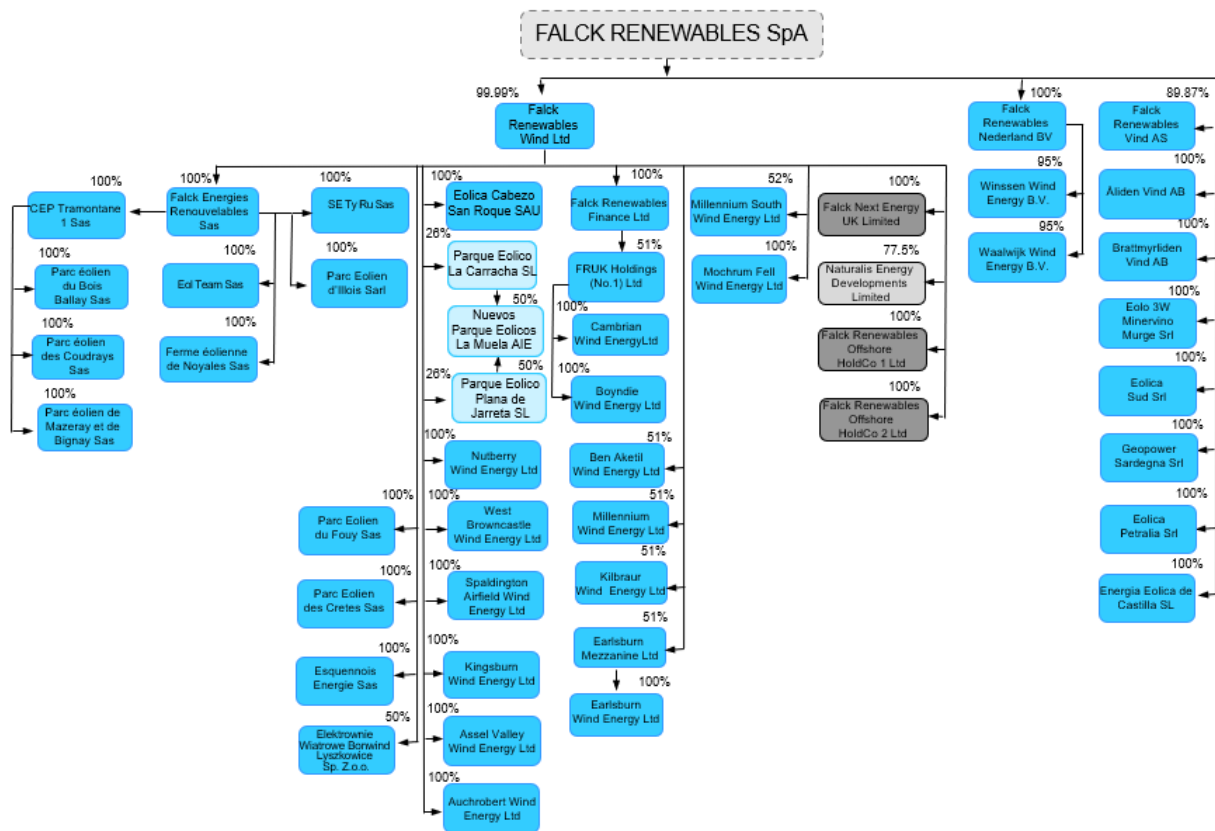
FALCK RENEWABLES SpA

99.99%
Falck Renewables Wind Ltd

100%
Falck Renewables Nederland BV

89.87%
Falck Renewables Vind AS

100%
CEP Tramontane 1 Sas

100%
Falck Energies Renouvelables Sas

100%
SE Ty Ru Sas

100%
Eolica Cabezo San Roque SAU

Falck Renewables Finance Ltd

100%

52%
Millennium South Wind Energy Ltd

100%
Falck Next Energy UK Limited

95%
Winssen Wind Energy B.V.

100%
Åliden Vind AB

100%
Parc éolien du Bois Ballay Sas

100%
Eol Team Sas

100%
Parc Eolien d'Illois Sarl

26%
Parque Eolico La Carracha SL

51%
FRUK Holdings (No.1) Ltd

100%
Mochrum Fell Wind Energy Ltd

77.5%
Naturalis Energy Developments Limited

95%
Waalwijk Wind Energy B.V.

100%
Brattmyrliden Vind AB

100%
Parc éolien des Coudrays Sas

100%
Ferme éolienne de Noyales Sas

50%
Nuevos Parque Eolicos La Muela AIE

100%
Cambrian Wind EnergyLtd

100%
Falck Renewables Offshore HoldCo 1 Ltd

100%
Eolo 3W Minervino Murge Srl

100%
Parc éolien de Mazeray et de Bignay Sas

26%
50%
Parque Eolico Plana de Jarreta SL

100%
Boyndie Wind Energy Ltd

100%
Falck Renewables Offshore HoldCo 2 Ltd

100%
Eolica Sud Srl

100%
Nutberry Wind Energy Ltd

51%
Ben Aketil Wind Energy Ltd

Geopower Sardegna Srl

100%
Parc Eolien du Fouy Sas

100%
West Browncastle Wind Energy Ltd

51%
Millennium Wind Energy Ltd

100%
Eolica Petralia Srl

100%
Parc Eolien des Cretes Sas

100%
Spaldington Airfield Wind Energy Ltd

51%
Kilbraur Wind Energy Ltd

100%
Energia Eolica de Castilla SL

51%
Earlsburn Mezzanine Ltd

100%
Esquennois Energie Sas

100%
Kingsburn Wind Energy Ltd

100%
Earlsburn Wind Energy Ltd

50%
Elektrownie Wiatrowe Borwind Lyszkowice Sp. Z.o.o.

100%
Assel Valley Wind Energy Ltd

100%
Auchrobert Wind Energy Ltd